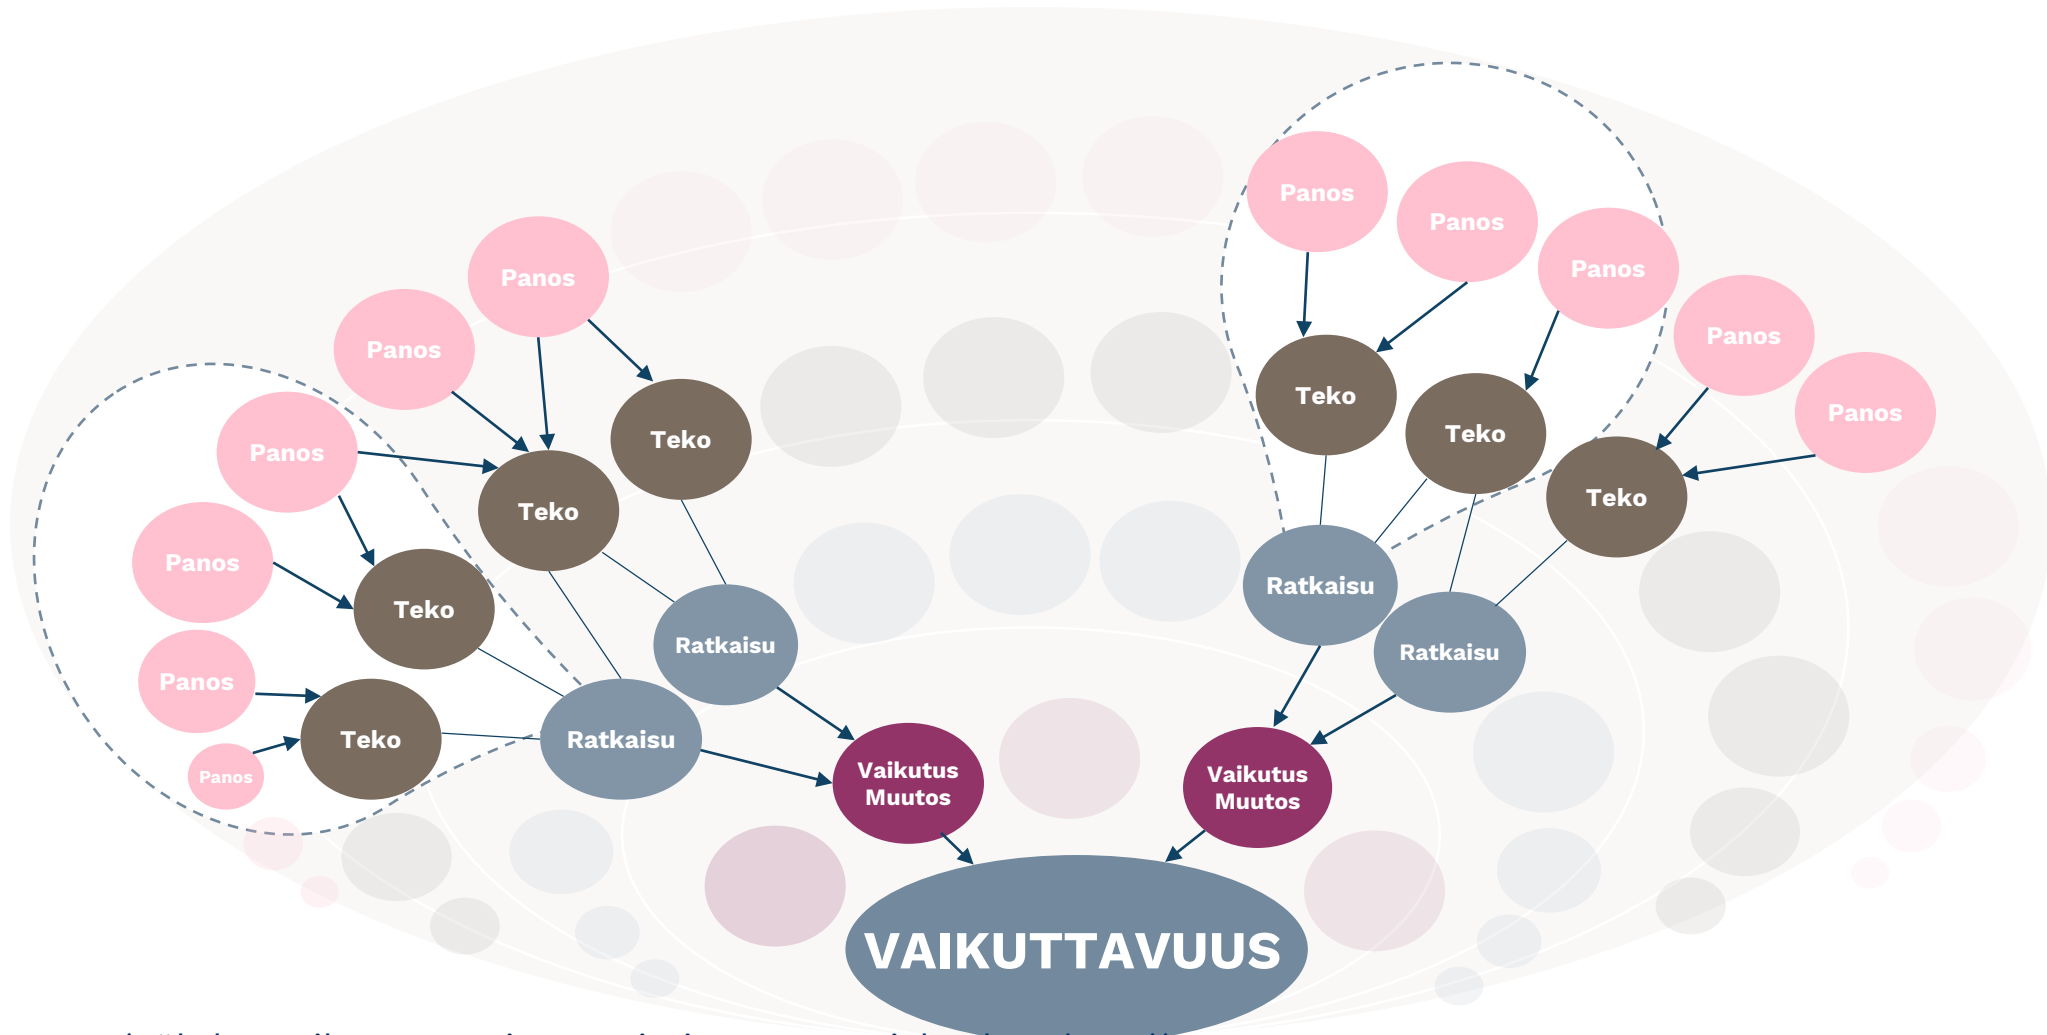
Panos

Panos

Teko

Panos

Teko

Panos

Teko

Panos

Ratkaisu

Panos

Teko

Panos

Ratkaisu

Vaikutus
Muutos

Panos

Panos

Panos

Teko

Teko

Panos

Panos

Teko

Ratkaisu

Ratkaisu

Vaikutus
Muutos

VAIKUTTAVUUS